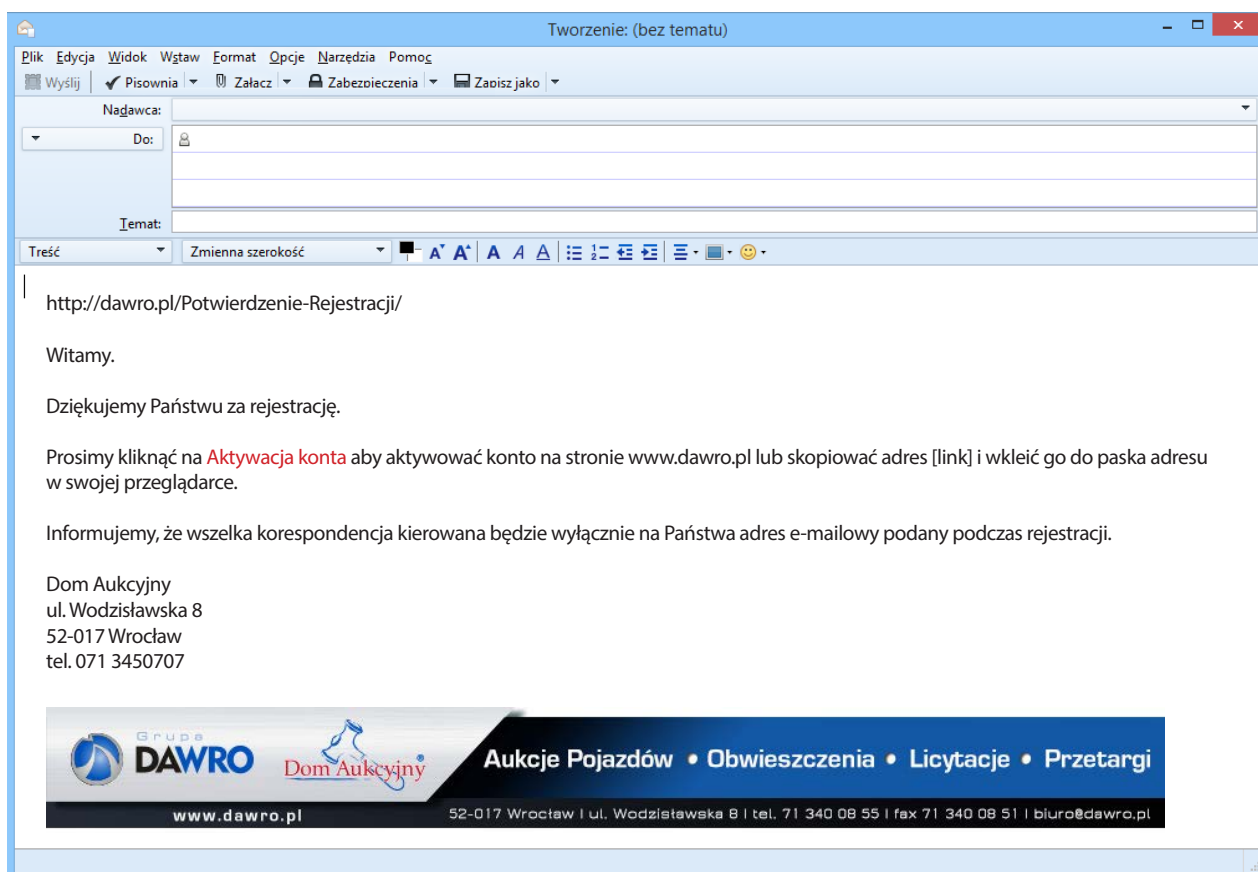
Tworzenie: (bez tematu)

Plik Edycja Widok Wstaw Format Opcje Narzędzia Pomoc

Wyślij | Pisownia | Załącz | Zabezpieczenia | Zapisz jako

Nadawca:

Do:

Temat:

Treść | Zmienna szerokość

http://dawro.pl/Potwierdzenie-Rejestracji/

Witamy.

Dziękujemy Państwu za rejestrację.

Prosimy kliknąć na Aktywacja konta aby aktywować konto na stronie www.dawro.pl lub skopiować adres [link] i wkleić go do paska adresu w swojej przeglądarce.

Informujemy, że wszelka korespondencja kierowana będzie wyłącznie na Państwa adres e-mailowy podany podczas rejestracji.

Dom Aukcyjny
ul. Wodzisławska 8
52-017 Wrocław
tel. 071 3450707

Grupa DAWRO Dom Aukcyjny

Aukcje Pojazdów • Obwieszczenia • Licytacje • Przetargi

www.dawro.pl

52-017 Wrocław | ul. Wodzisławska 8 | tel. 71 340 08 55 | fax 71 340 08 51 | biuro@dawro.pl